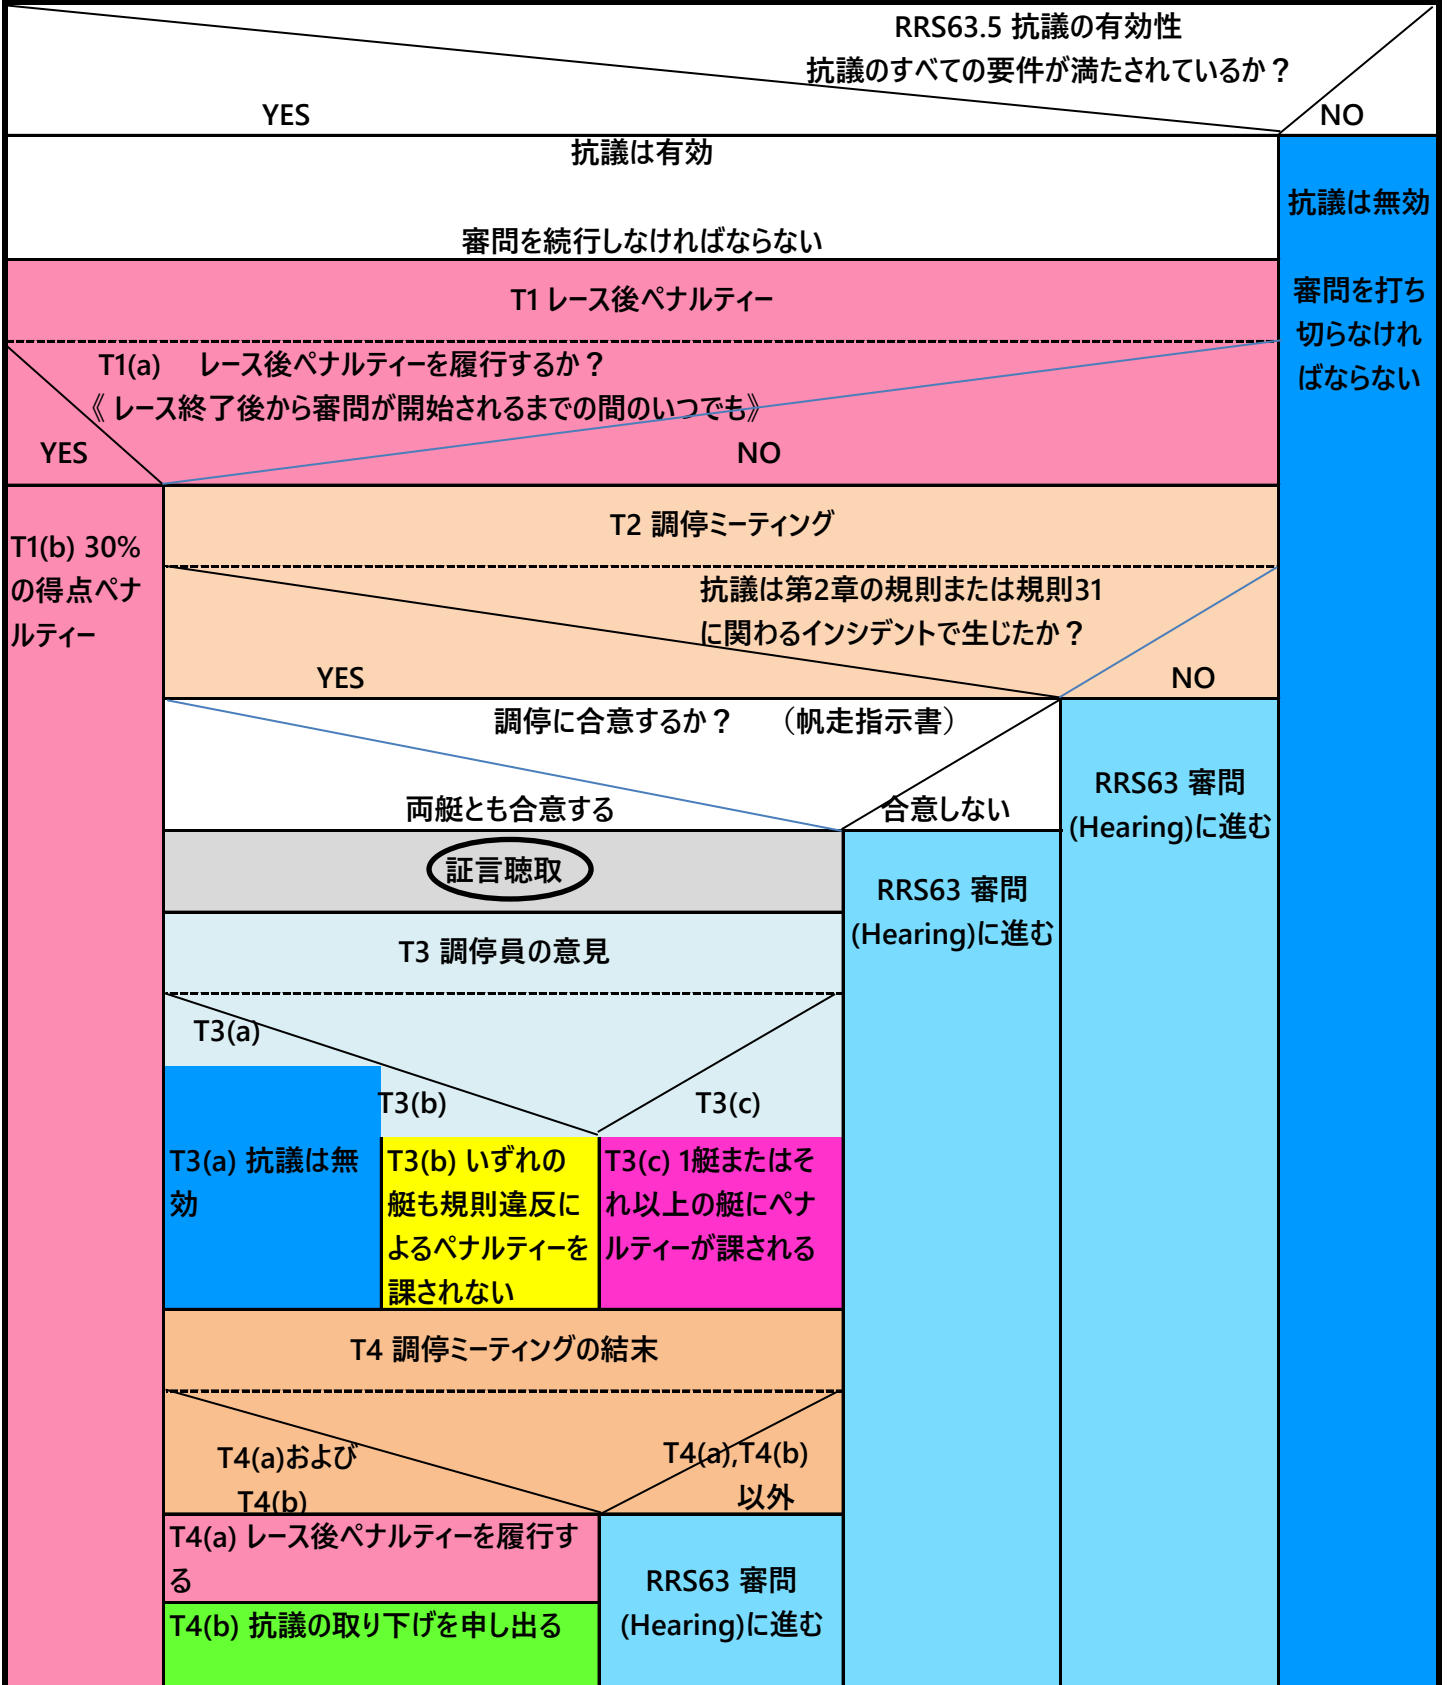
RRS63.5 抗議の有効性
抗議のすべての要件が満たされているか？

YES

NO

抗議は有効

審問を続行しなければならない

抗議は無効

審問を打ち切らなければならない

T1 レース後ペナルティー

T1(a) レース後ペナルティーを履行するか？
《レース終了後から審問が開始されるまでの間のいつでも》

YES

NO

T1(b) 30%の得点ペナルティー

T2 調停ミーティング

抗議は第2章の規則または規則31に関わるインシデントで生じたか？

YES

NO

調停に合意するか？ （帆走指示書）

両艇とも合意する

合意しない

RRS63 審問(Hearing)に進む

証言聴取

RRS63 審問(Hearing)に進む

T3 調停員の意見

T3(a)

T3(b)

T3(c)

T3(a) 抗議は無効

T3(b) いずれの艇も規則違反によるペナルティーを課されない

T3(c) 1艇またはそれ以上の艇にペナルティーが課される

T4 調停ミーティングの結末

T4(a)および T4(b)

T4(a),T4(b) 以外

T4(a) レース後ペナルティーを履行する

RRS63 審問(Hearing)に進む

T4(b) 抗議の取り下げを申し出る